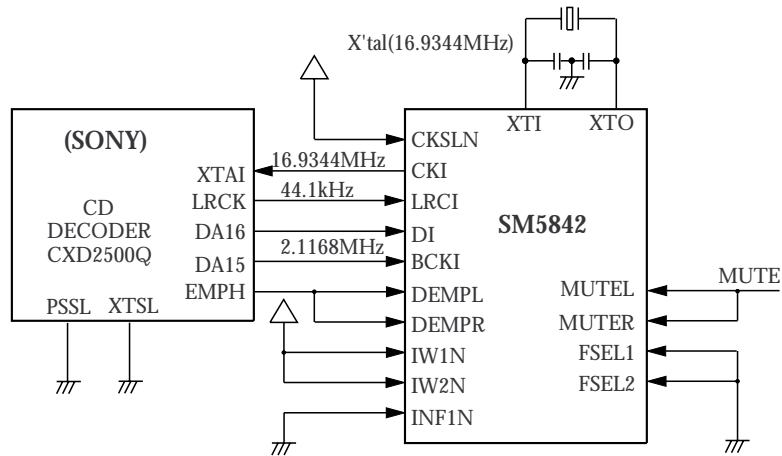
X'tal(16.9344MHz)

XTI XTO

(SONY)

CD
DECODER
CXD2500Q

XTAI
LRCK
DA16
DA15
EMPH

PSSL XTSL

16.9344MHz
44.1kHz
2.1168MHz

CKSLN
CKI
LRCI
DI
BCKI
DEMPL
DEMPR
IW1N
IW2N
INF1N

SM5842

MUTEL
MUTER
FSEL1
FSEL2

MUTE